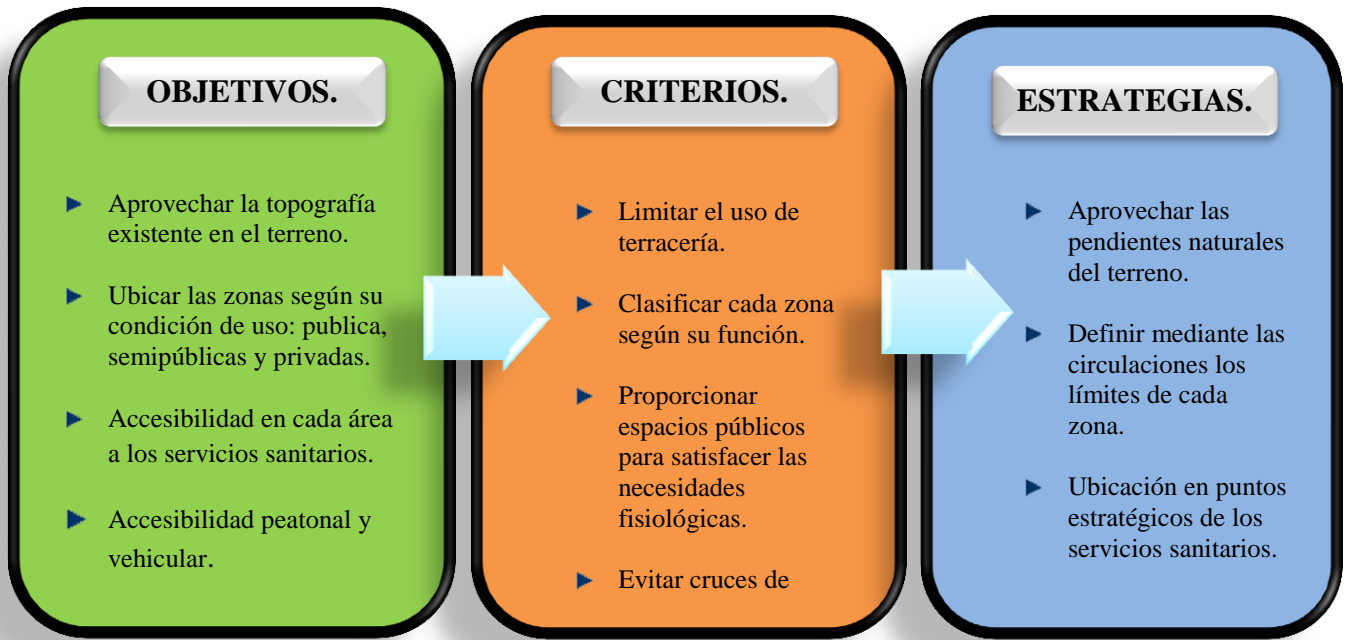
OBJETIVOS.

Aprovechar la topografía existente en el terreno.

Ubicar las zonas según su condición de uso: publica, semipúblicas y privadas.

Accesibilidad en cada área a los servicios sanitarios.

Accesibilidad peatonal y vehicular.

CRITERIOS.

Limitar el uso de terracería.

Clasificar cada zona según su función.

Proporcionar espacios públicos para satisfacer las necesidades fisiológicas.

Evitar cruces de

ESTRATEGIAS.

Aprovechar las pendientes naturales del terreno.

Definir mediante las circulaciones los límites de cada zona.

Ubicación en puntos estratégicos de los servicios sanitarios.